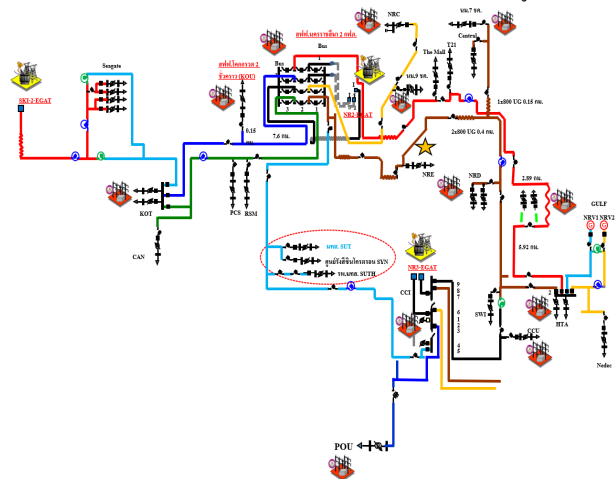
SKI-2-EGAT

Seagate

KOT

CAN

สฟฟ.โคกกรวด 2
ช้างาว (KOU)

0.15

7.6 กม.

PCS

RSM

สฟฟ.นครราชสีมา 2 กฟผ.

Bus

Bus

NR2-EGAT

NRC

The Mall

T21

รพ.7 จร.

Central

รพ.9 จร.

1x800 UG 0.15 กม.

2x800 UG 0.4 กม.

NRE

NRD

2.89 กม.

5.92 กม.

GULF

NRV1 NRV2

มทส. SUT

ศูนย์วิจัยสิ่งแวดล้อม SYN

รพ.มทส. SUTH

NR3-EGAT

CCI

SWI

CCU

HTA

Nodec

POU